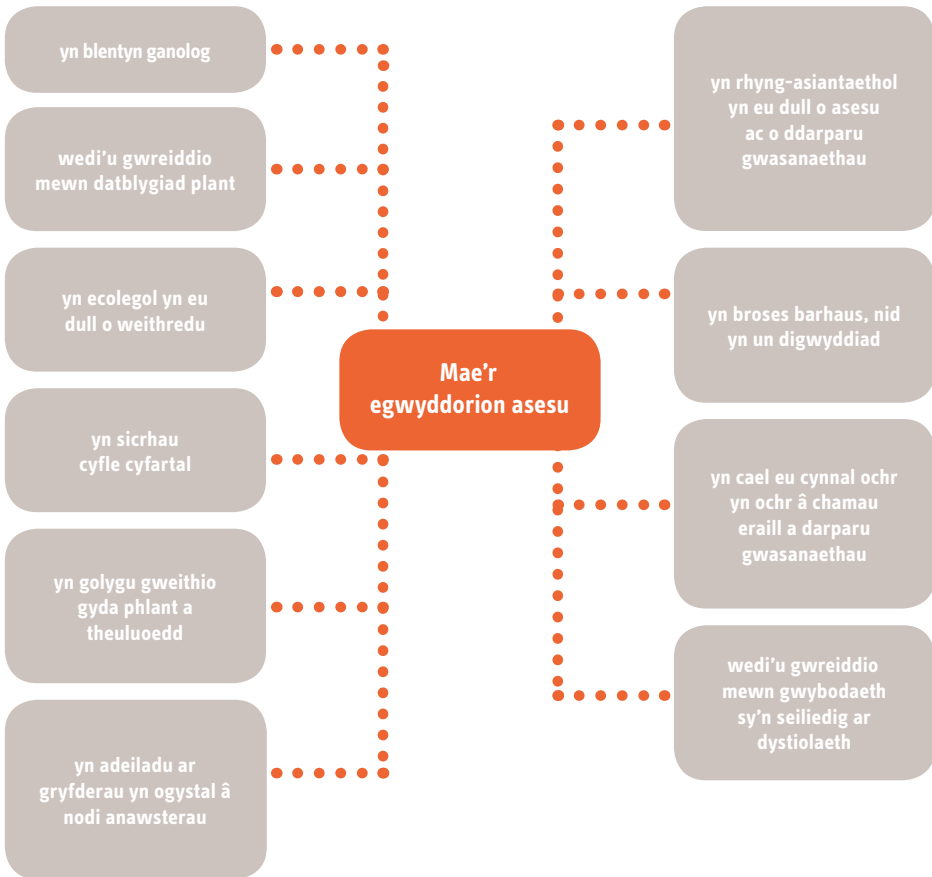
Mae'r egwyddorion asesu

yn blentyn ganolog

wedi'u gwreiddio mewn datblygiad plant

yn ecolegol yn eu dull o weithredu

yn sicrhau cyfle cyfartal

yn golygu gweithio gyda phlant a theuluoedd

yn adeiladu ar gryfderau yn ogystal â nodi anawsterau

yn rhyng-asiantaethol yn eu dull o asesu ac o ddarparu gwasanaethau

yn broses barhaus, nid yn un digwyddiad

yn cael eu cynnal ochr yn ochr â chamau eraill a darparu gwasanaethau

wedi'u gwreiddio mewn gwybodaeth sy'n seiliedig ar dystiolaeth